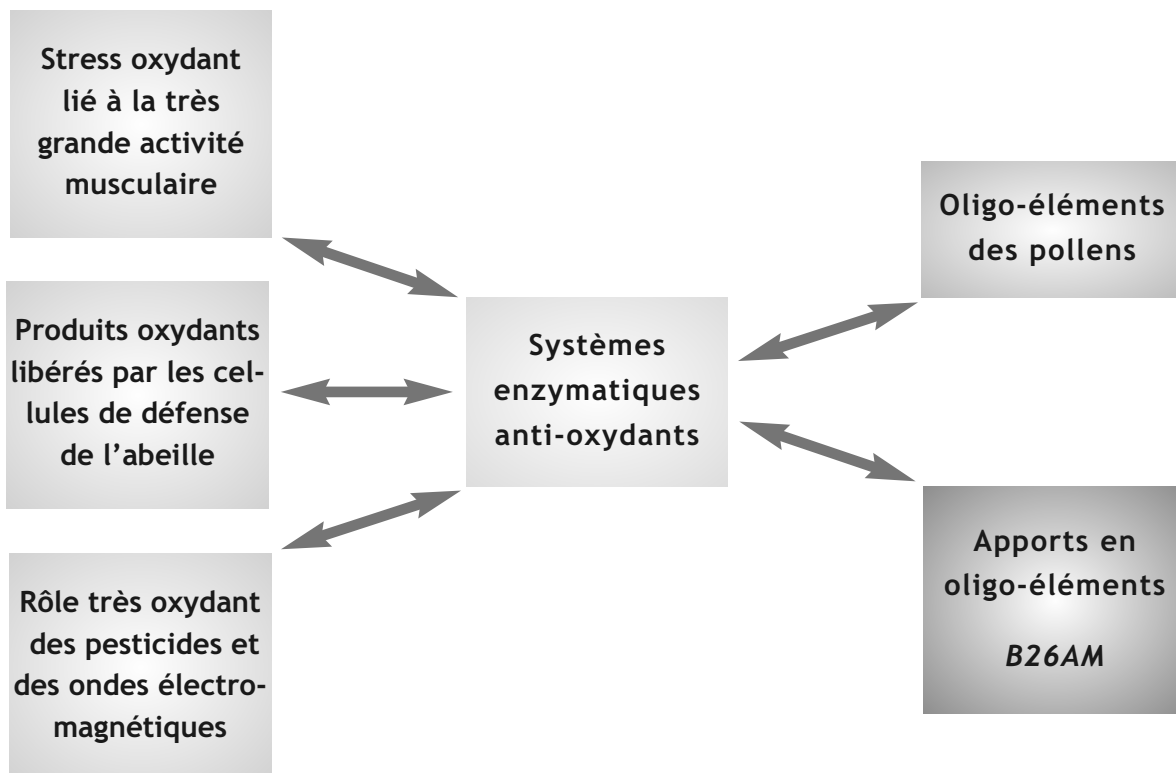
Stress oxydant lié à la très grande activité musculaire

Produits oxydants libérés par les cellules de défense de l'abeille

Rôle très oxydant des pesticides et des ondes électromagnétiques

Systèmes enzymatiques anti-oxydants

Oligo-éléments des pollens

Apports en oligo-éléments

*B26AM*